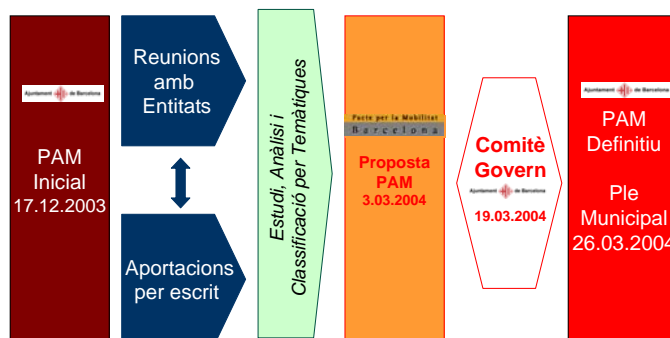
Ajuntament de Barcelona

PAM
Inicial
17.12.2003

Reunions amb Entitats

Aportacions per escrit

Estudi, Anàlisi i Classificació per Temàtiques

Pacte per la Mobilitat
Barcelona

Proposta PAM
3.03.2004

Comitè Govern
Ajuntament de Barcelona
19.03.2004

Ajuntament de Barcelona

PAM
Definitiu

Ple
Municipal
26.03.2004